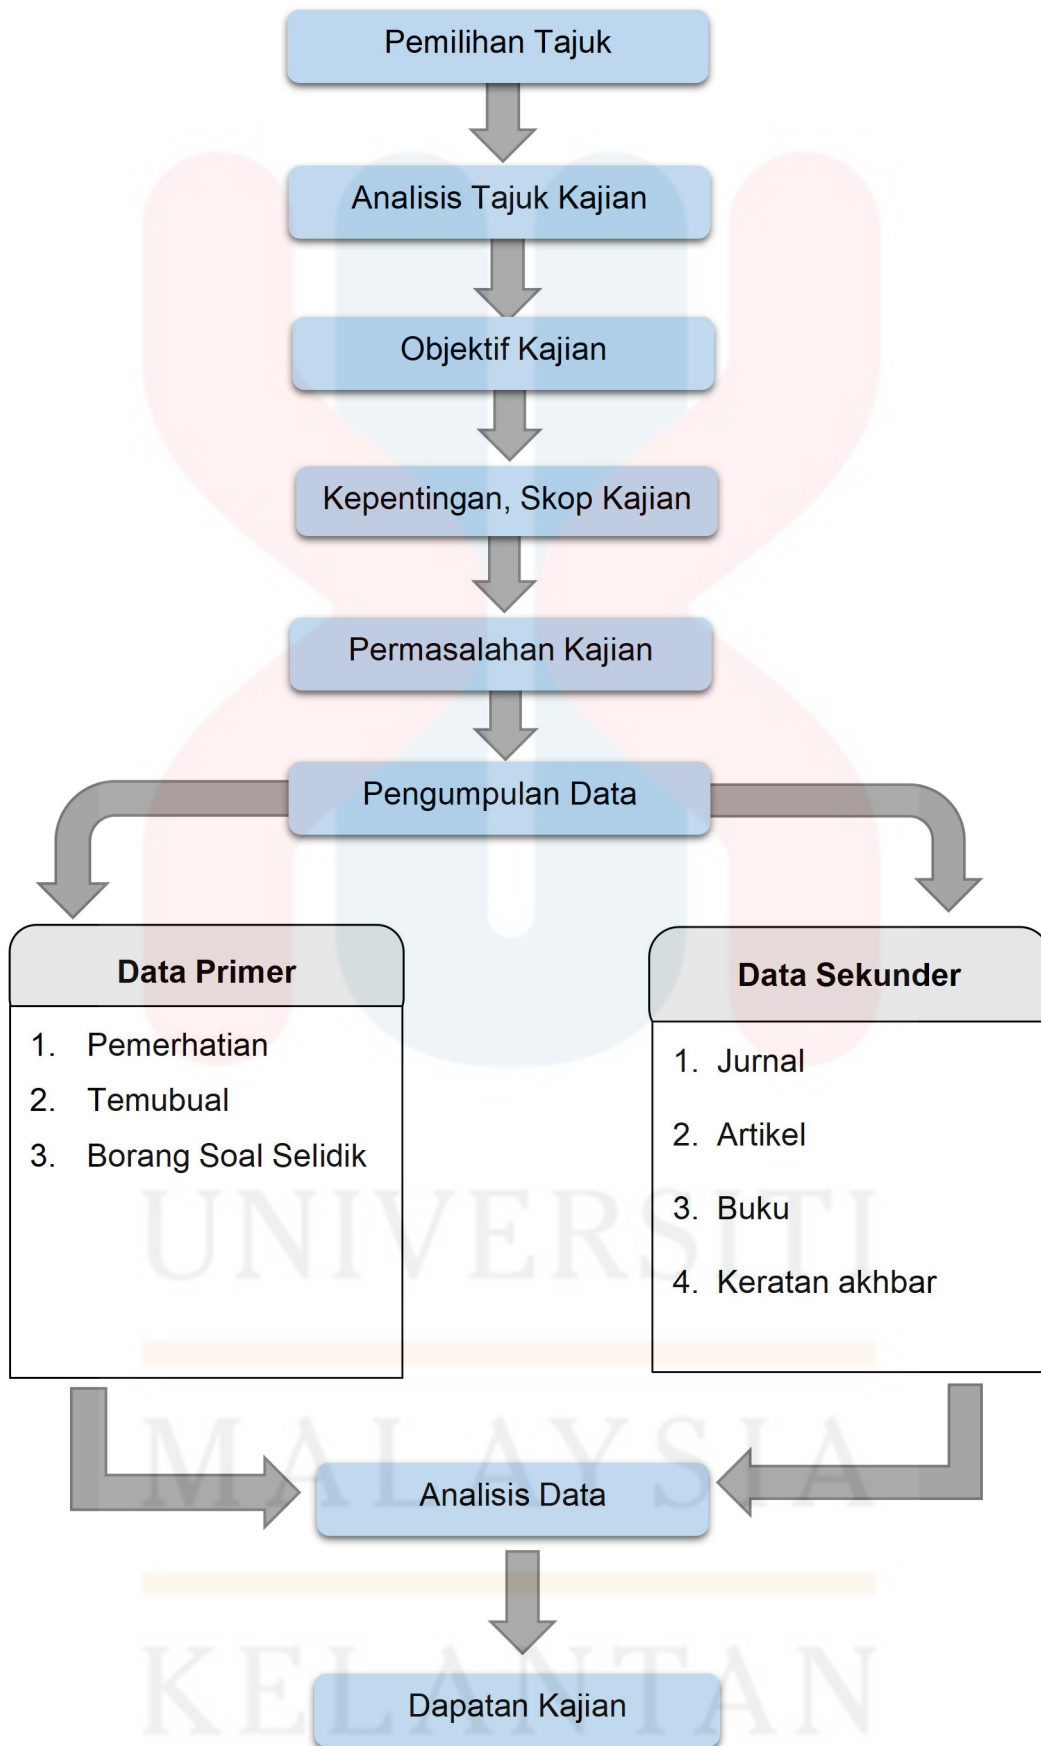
Pemilihan Tajuk

Analisis Tajuk Kajian

Objektif Kajian

Kepentingan, Skop Kajian

Permasalahan Kajian

Pengumpulan Data

Data Primer

1. Pemerhatian
2. Temubual
3. Borang Soal Selidik

Data Sekunder

1. Jurnal
2. Artikel
3. Buku
4. Keratan akhbar

UNIVERSITI

MALAYSIA

Analisis Data

KELANTAN

Dapatan Kajian